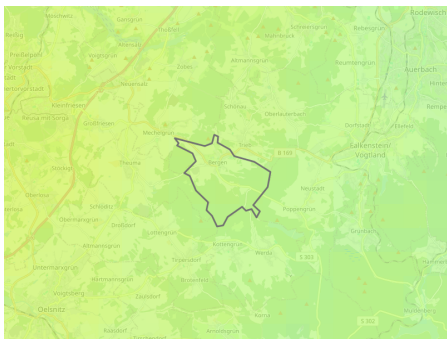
Rodewisch
Mechelgrün
Bergen
Thoßfell
Trieb
Falkenstein/Vogtland
Neustadt
Pöppengrün
Oberlauterbach
Schönau
Altmannsgrün
Auerbach
Theuma
Schöneck
Oelsnitz
Tirpersdorf
Werda
Kottengrün
Zaulsdorf
Oberlosa
Reuth
Grünbach
Rebesgrün
Ellefeld
Dorfstadt
B 169
S 302